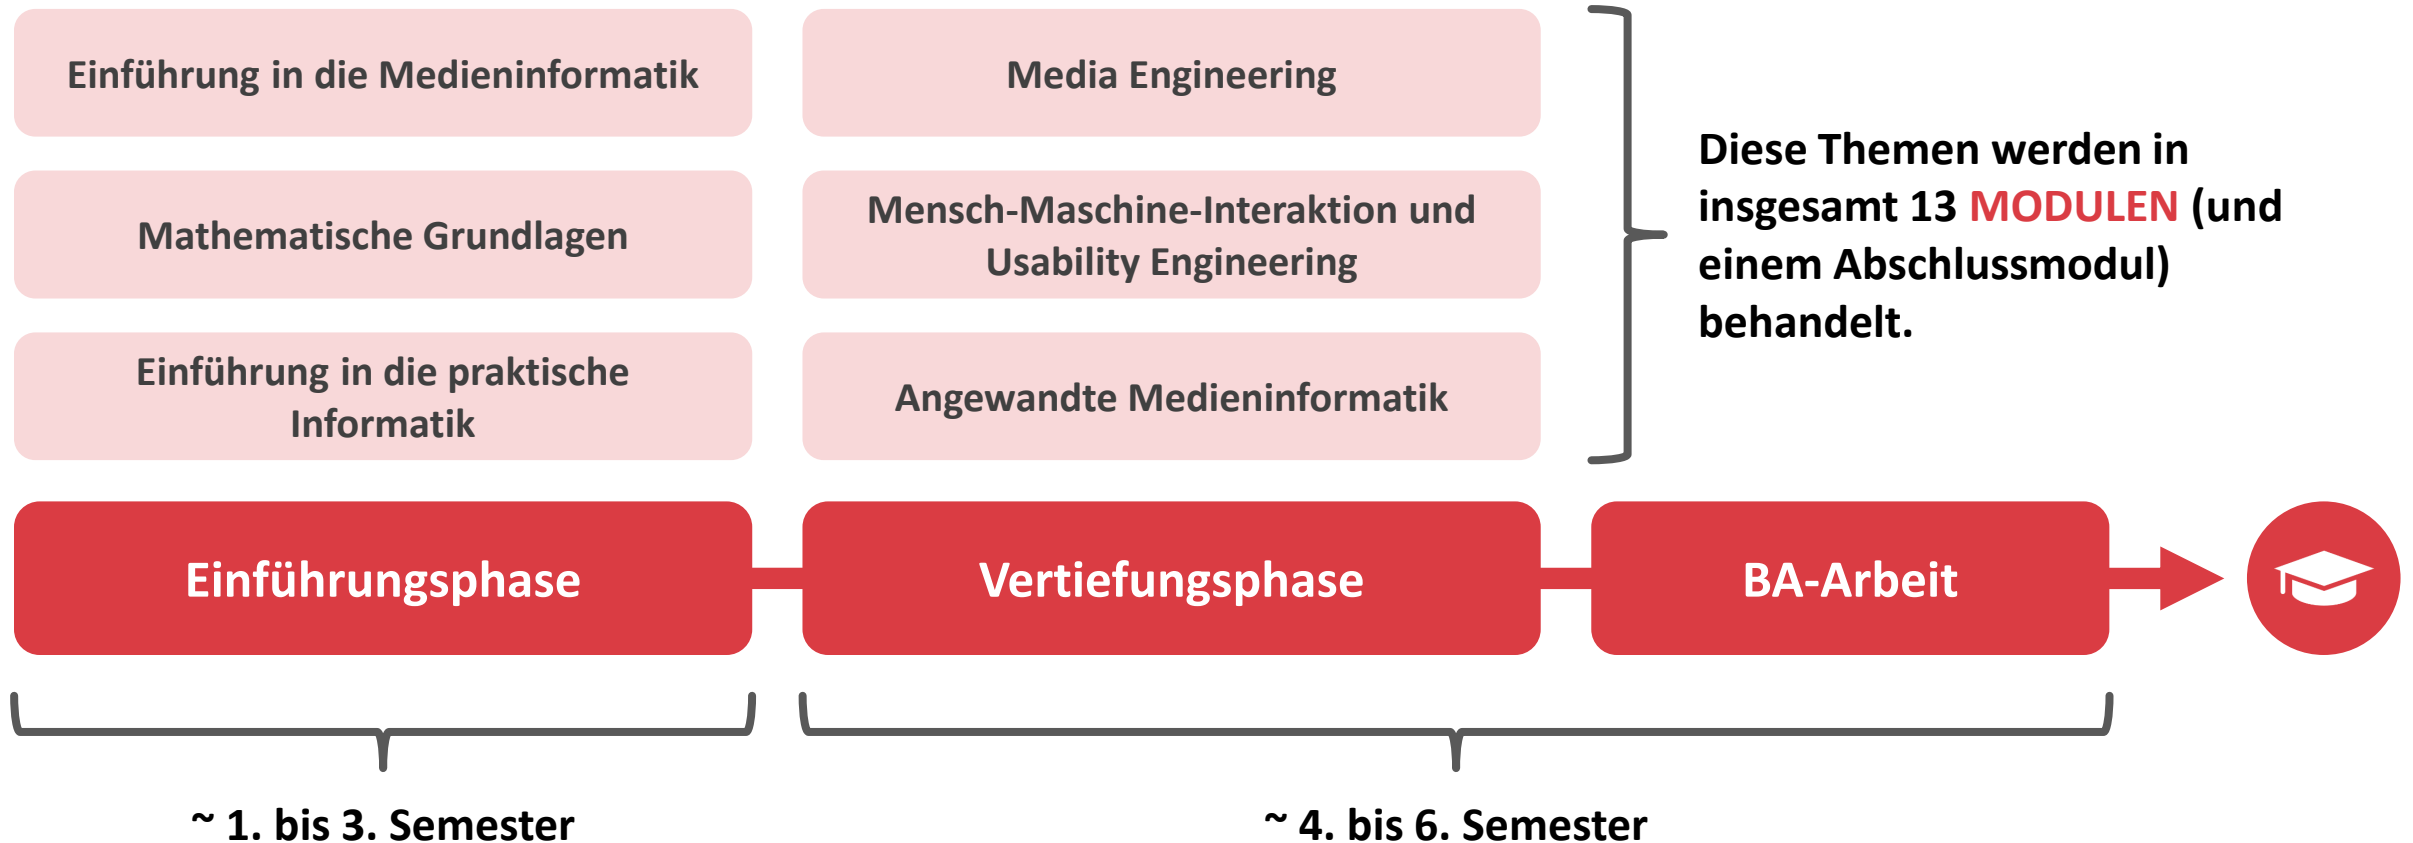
Einführung in die Medieninformatik

Media Engineering

Mathematische Grundlagen

Mensch-Maschine-Interaktion und Usability Engineering

Einführung in die praktische Informatik

Angewandte Medieninformatik

Diese Themen werden in insgesamt 13 MODULEN (und einem Abschlussmodul) behandelt.

Einführungsphase

Vertiefungsphase

BA-Arbeit

~ 1. bis 3. Semester

~ 4. bis 6. Semester